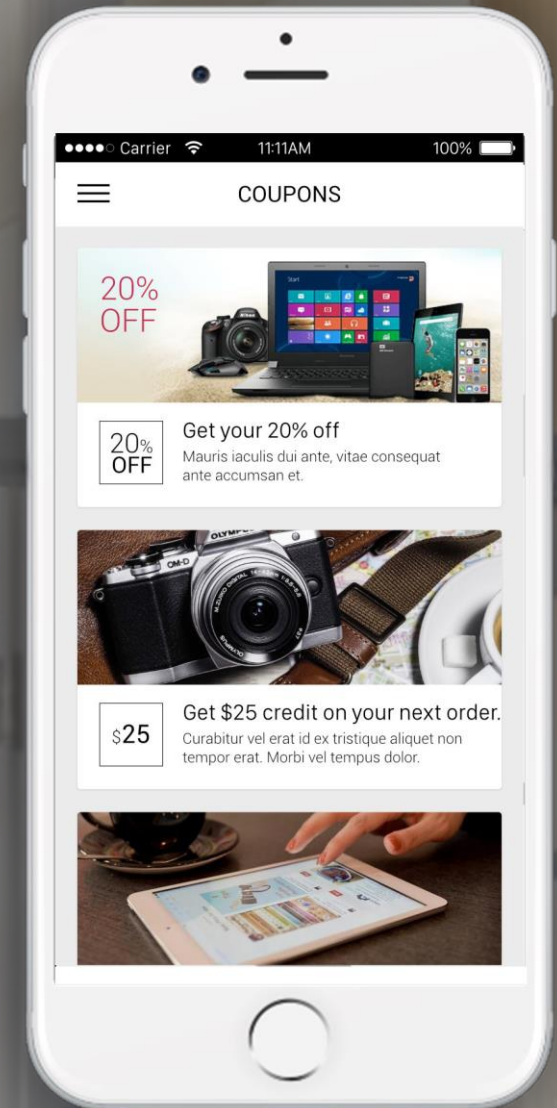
Carrier 11:11AM 100%

COUPONS

20% OFF

20% OFF

Get your 20% off

Mauris iaculis dui ante, vitae consequat ante accumsan et.

OLYMPUS

OM-D

$25

Get $25 credit on your next order.

Curabitur vel erat id ex tristique aliquet non tempor erat. Morbi vel tempus dolor.